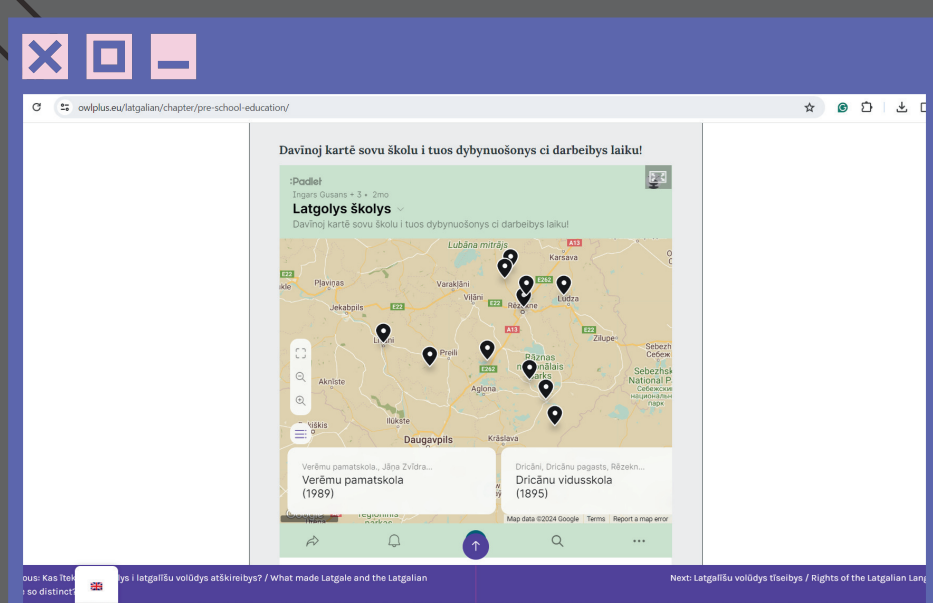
owlplus.eu/latgalian/chapter/pre-school-education/

Davīnoj kartē sovu školu i tuos dybynuošonys ci darbeibys laiku!

:Padlet
Ingars Gusans • 3 • 2mo
Latgolys školys
Davīnoj kartē sovu školu i tuos dybynuošonys ci darbeibys laiku!

Lubāna mitrājs
A13
Karsava
E22
E262
Plaviņas
Varakļāni
Ludza
Viļāni
Rēzekne
Jekabpils
E22
A13
E22
Zilupe
Līvāni
Preiļi
Rāznas nacionālais parks
Sebezhsky National Park
E262
Aknīste
Aglona
Ilūkste
Daugavpils
Krāslava

Verēmu pamatskola., Jāņa Zvīdra...
Verēmu pamatskola
(1989)

Dricāni, Dricānu pagasts, Rēzekn...
Dricānu vidusskola
(1895)

Map data ©2024 Google   Terms   Report a map error

ous: Kas īte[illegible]lys i latgalīšu volūdys atškireibys? / What made Latgale and the Latgalian
e so distinct?

Next: Latgalīšu volūdys tīseibys / Rights of the Latgalian Lang